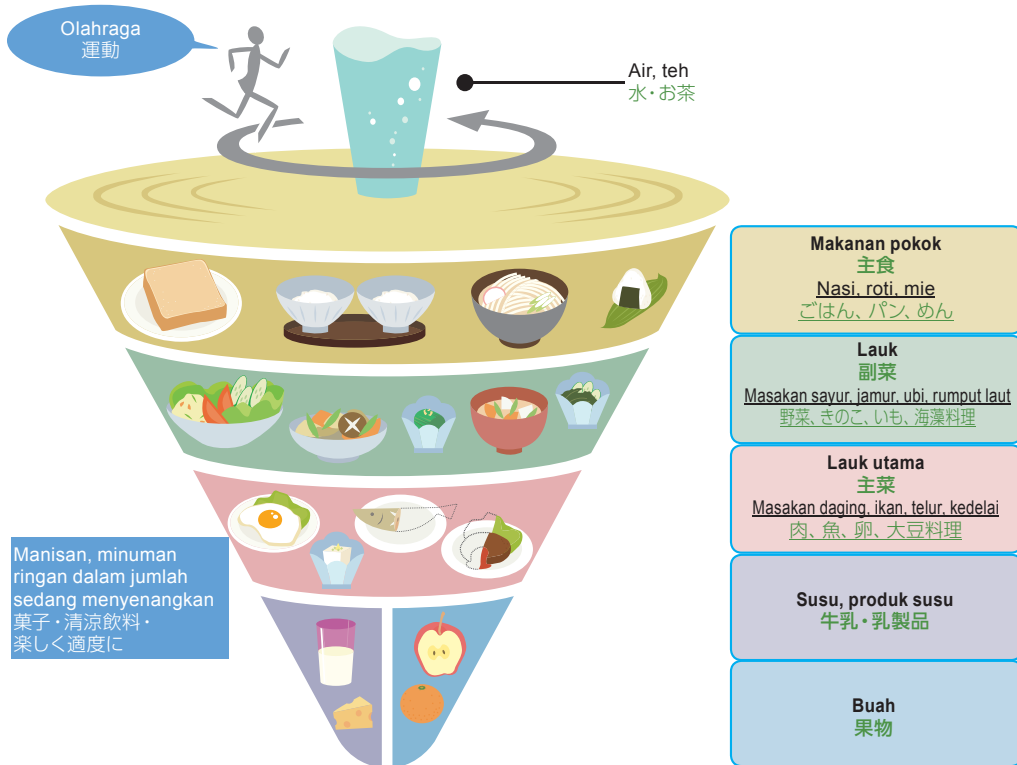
Olahraga
運動

Air, teh
水・お茶

Makanan pokok
主食
Nasi, roti, mie
ごはん、パン、めん

Lauk
副菜
Masakan sayur, jamur, ubi, rumput laut
野菜、きのこ、いも、海藻料理

Lauk utama
主菜
Masakan daging, ikan, telur, kedelai
肉、魚、卵、大豆料理

Manisan, minuman ringan dalam jumlah sedang menyenangkan
菓子・清涼飲料・
楽しく適度に

Susu, produk susu
牛乳・乳製品

Buah
果物